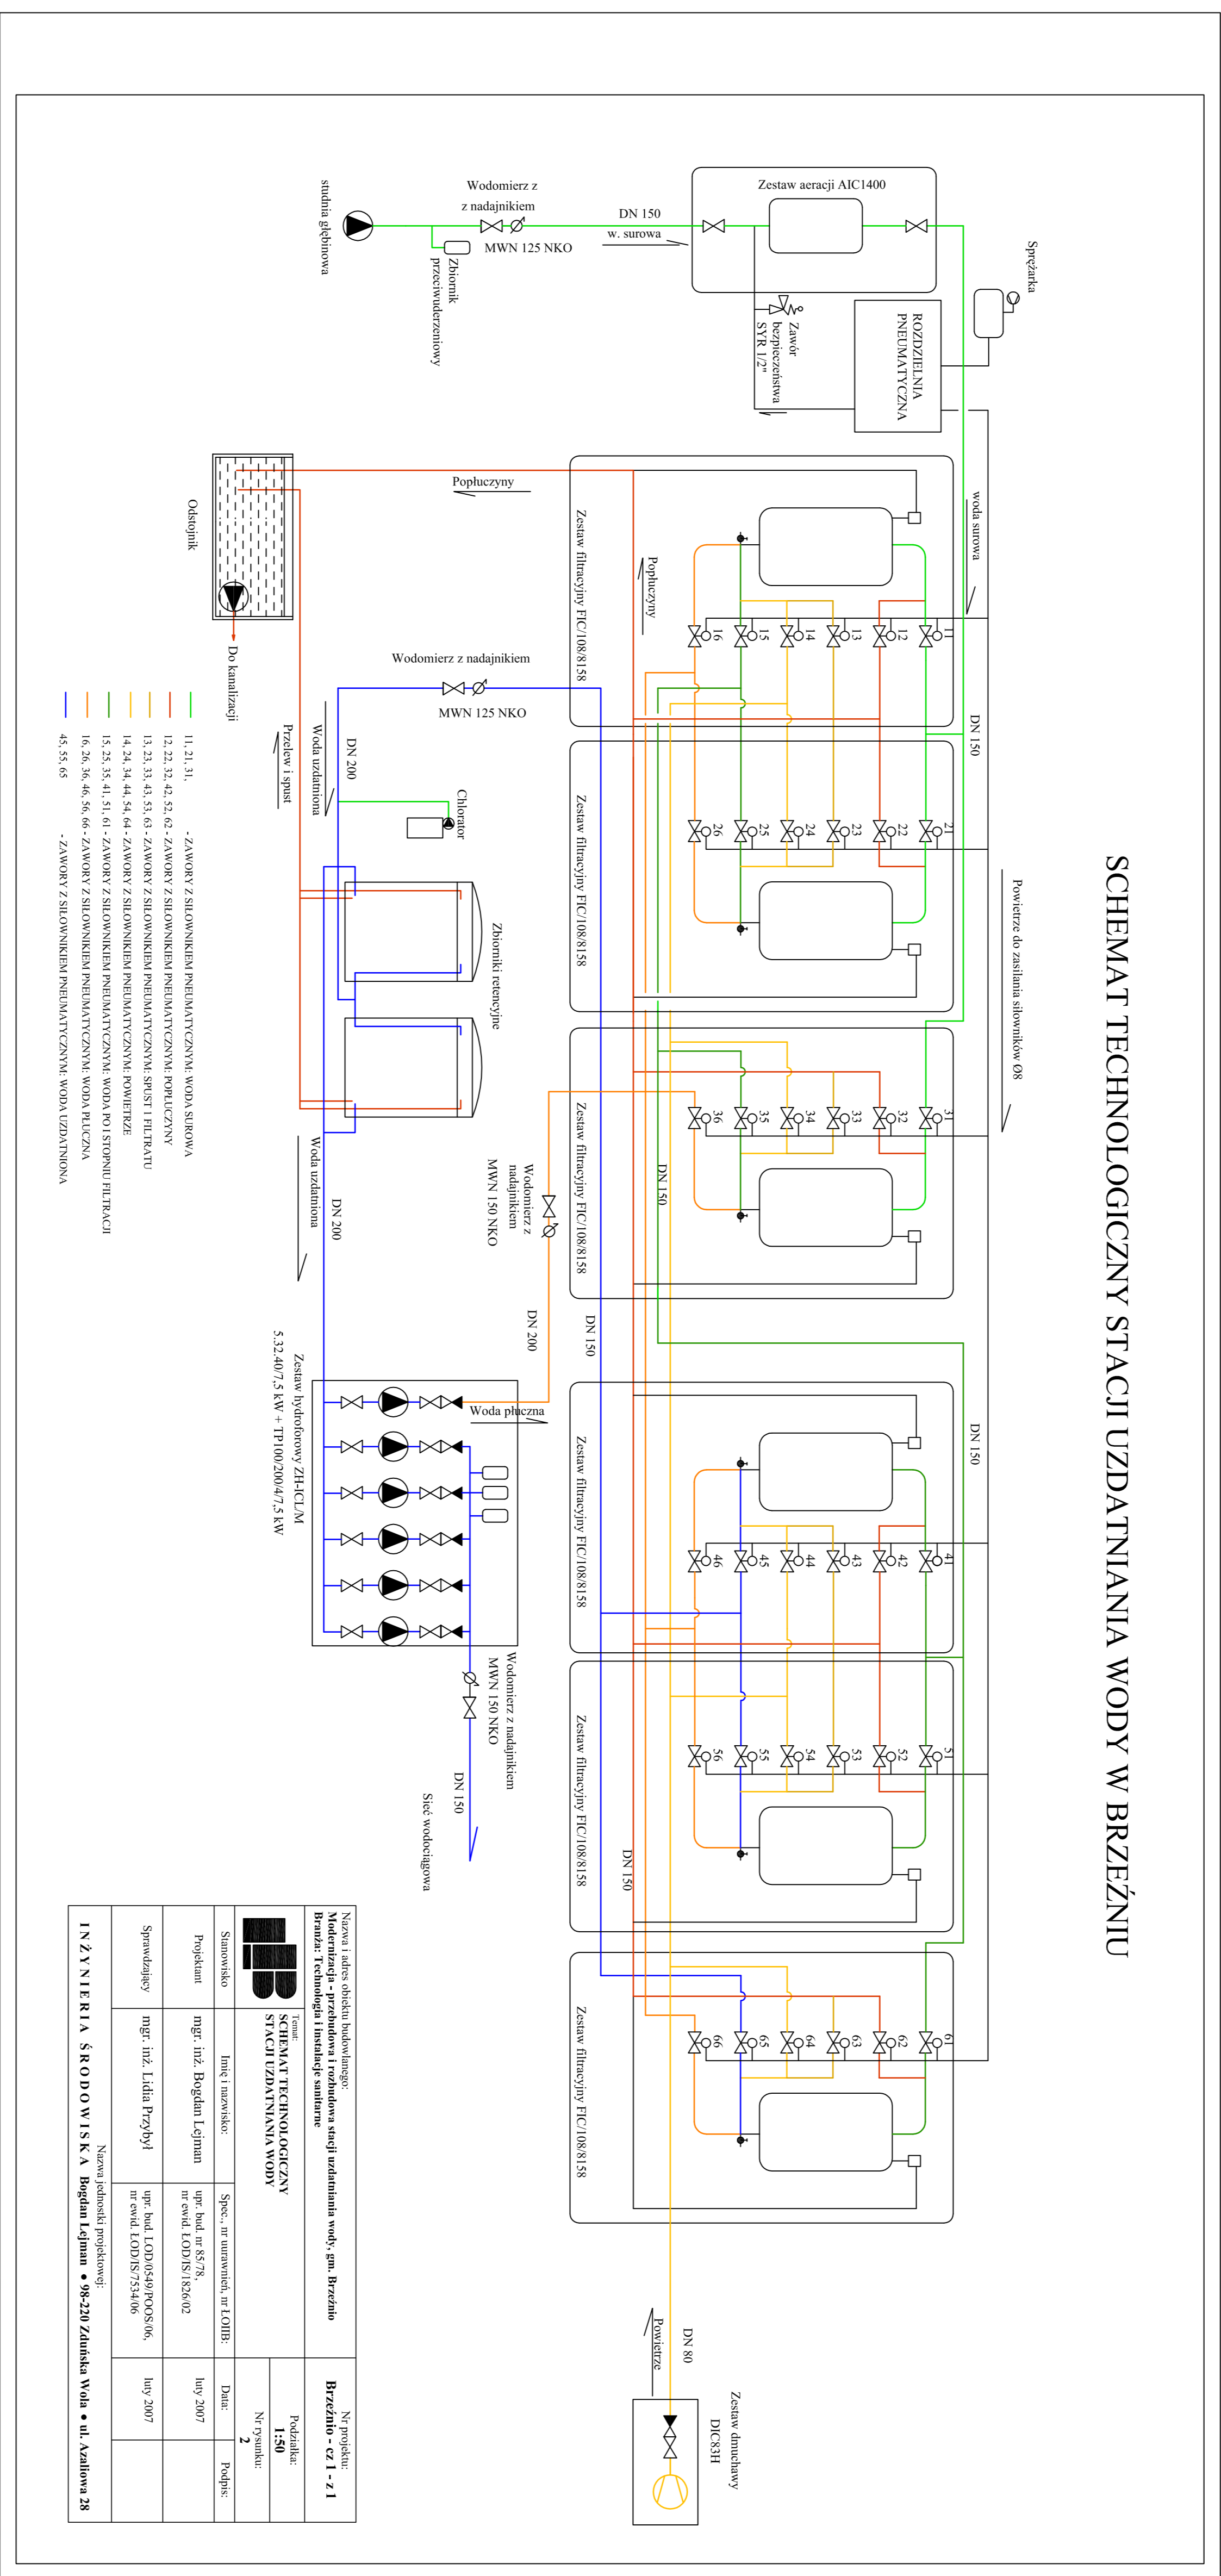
SCHEMAT TECHNOLOGICZNY STACJI UZDATNIANIA WODY W BRZEŹNIU

studnia głębinowa

Wodomierz z
z nadajnikiem
MWN 125 NKO

Zbiornik
przeciwuderzeniowy

DN 150
w. surowa

Zestaw aeracji AIC1400

Zawór
bezpieczeństwa
SYR 1/2"

Sprężarka

ROZDZIELNIA
PNEUMATYCZNA

woda surowa

DN 150

Powietrze do zasilania siłowników Ø8

Popłuczyny

Popłuczyny

Odstojnik

Do kanalizacji

Wodomierz z nadajnikiem
MWN 125 NKO

DN 200
Woda uzdatniona
Przelew i spust

Chlorator

Zbiorniki retencyjne

Woda uzdatniona
DN 200

Zestaw filtracyjny FIC/108/8158

11 12 13 14 15 16

Zestaw filtracyjny FIC/108/8158

21 22 23 24 25 26

Zestaw filtracyjny FIC/108/8158

31 32 33 34 35 36

DN 150

Wodomierz z
nadajnikiem
MWN 150 NKO

DN 200

DN 150

Woda płuczna

Zestaw hydroforowy ZH-ICL/M
5.32.40/7,5 kW + TP100/200/4/7,5 kW

DN 150

Zestaw filtracyjny FIC/108/8158

41 42 43 44 45 46

Zestaw filtracyjny FIC/108/8158

51 52 53 54 55 56

Wodomierz z nadajnikiem
MWN 150 NKO

DN 150

Sieć wodociągowa

DN 150

Zestaw filtracyjny FIC/108/8158

61 62 63 64 65 66

DN 80
Powietrze

Zestaw dmuchawy
DIC83H

11, 21, 31, - ZAWORY Z SIŁOWNIKIEM PNEUMATYCZNYM: WODA SUROWA
12, 22, 32, 42, 52, 62 - ZAWORY Z SIŁOWNIKIEM PNEUMATYCZNYM: POPŁUCZYNY
13, 23, 33, 43, 53, 63 - ZAWORY Z SIŁOWNIKIEM PNEUMATYCZNYM: SPUST I FILTRATU
14, 24, 34, 44, 54, 64 - ZAWORY Z SIŁOWNIKIEM PNEUMATYCZNYM: POWIETRZE
15, 25, 35, 41, 51, 61 - ZAWORY Z SIŁOWNIKIEM PNEUMATYCZNYM: WODA PO I STOPNIU FILTRACJI
16, 26, 36, 46, 56, 66 - ZAWORY Z SIŁOWNIKIEM PNEUMATYCZNYM: WODA PŁUCZNA
45, 55, 65 - ZAWORY Z SIŁOWNIKIEM PNEUMATYCZNYM: WODA UZDATNIONA

Nazwa i adres obiektu budowlanego:
Modernizacja - przebudowa i rozbudowa stacji uzdatniania wody, gm. Brzeźnio
Branża: Technologia i instalacje sanitarne

Nr projektu:
Brzeźnio - cz 1 - z 1

Temat:
SCHEMAT TECHNOLOGICZNY
STACJI UZDATNIANIA WODY

Podziałka:
1:50
Nr rysunku:
2

| Stanowisko | Imię i nazwisko: | Spec., nr uprawnień, nr ŁOIIB: | Data: | Podpis: |
|---|---|---|---|---|
| Projektant | mgr. inż. Bogdan Lejman | upr. bud. nr 85/78, nr ewid ŁOD/IS/1826/02 | luty 2007 | |
| Sprawdzający | mgr. inż. Lidia Przybył | upr. bud. LOD/0549/POOS/06, nr ewid. ŁOD/IS/7534/06 | luty 2007 | |

Nazwa jednostki projektowej:
INŻYNIERIA ŚRODOWISKA Bogdan Lejman • 98-220 Zduńska Wola • ul. Azaliowa 28